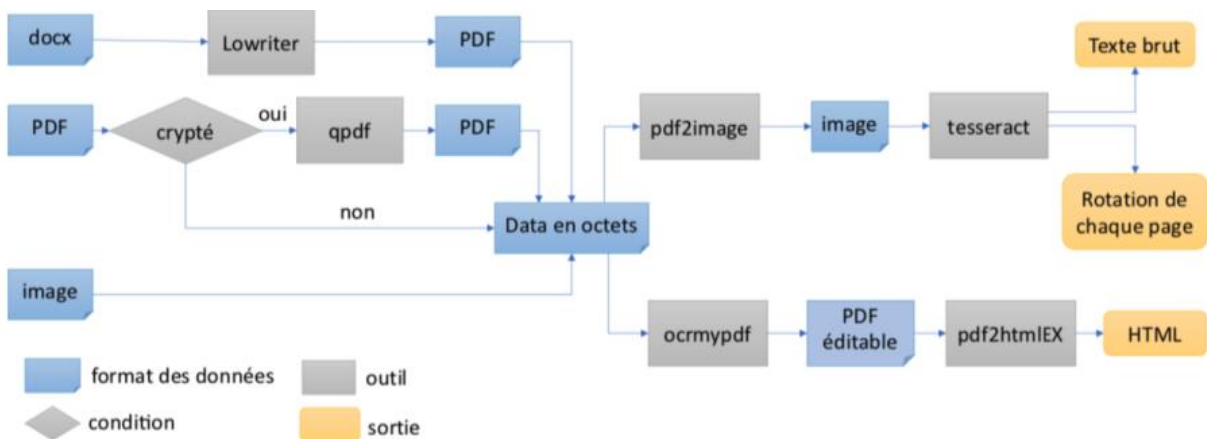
docx

Lowriter

PDF

PDF

crypté

oui

qpdf

PDF

non

Data en octets

pdf2image

image

tesseract

Texte brut

Rotation de chaque page

image

ocrmypdf

PDF éditable

pdf2htmlEX

HTML

format des données

outil

condition

sortie